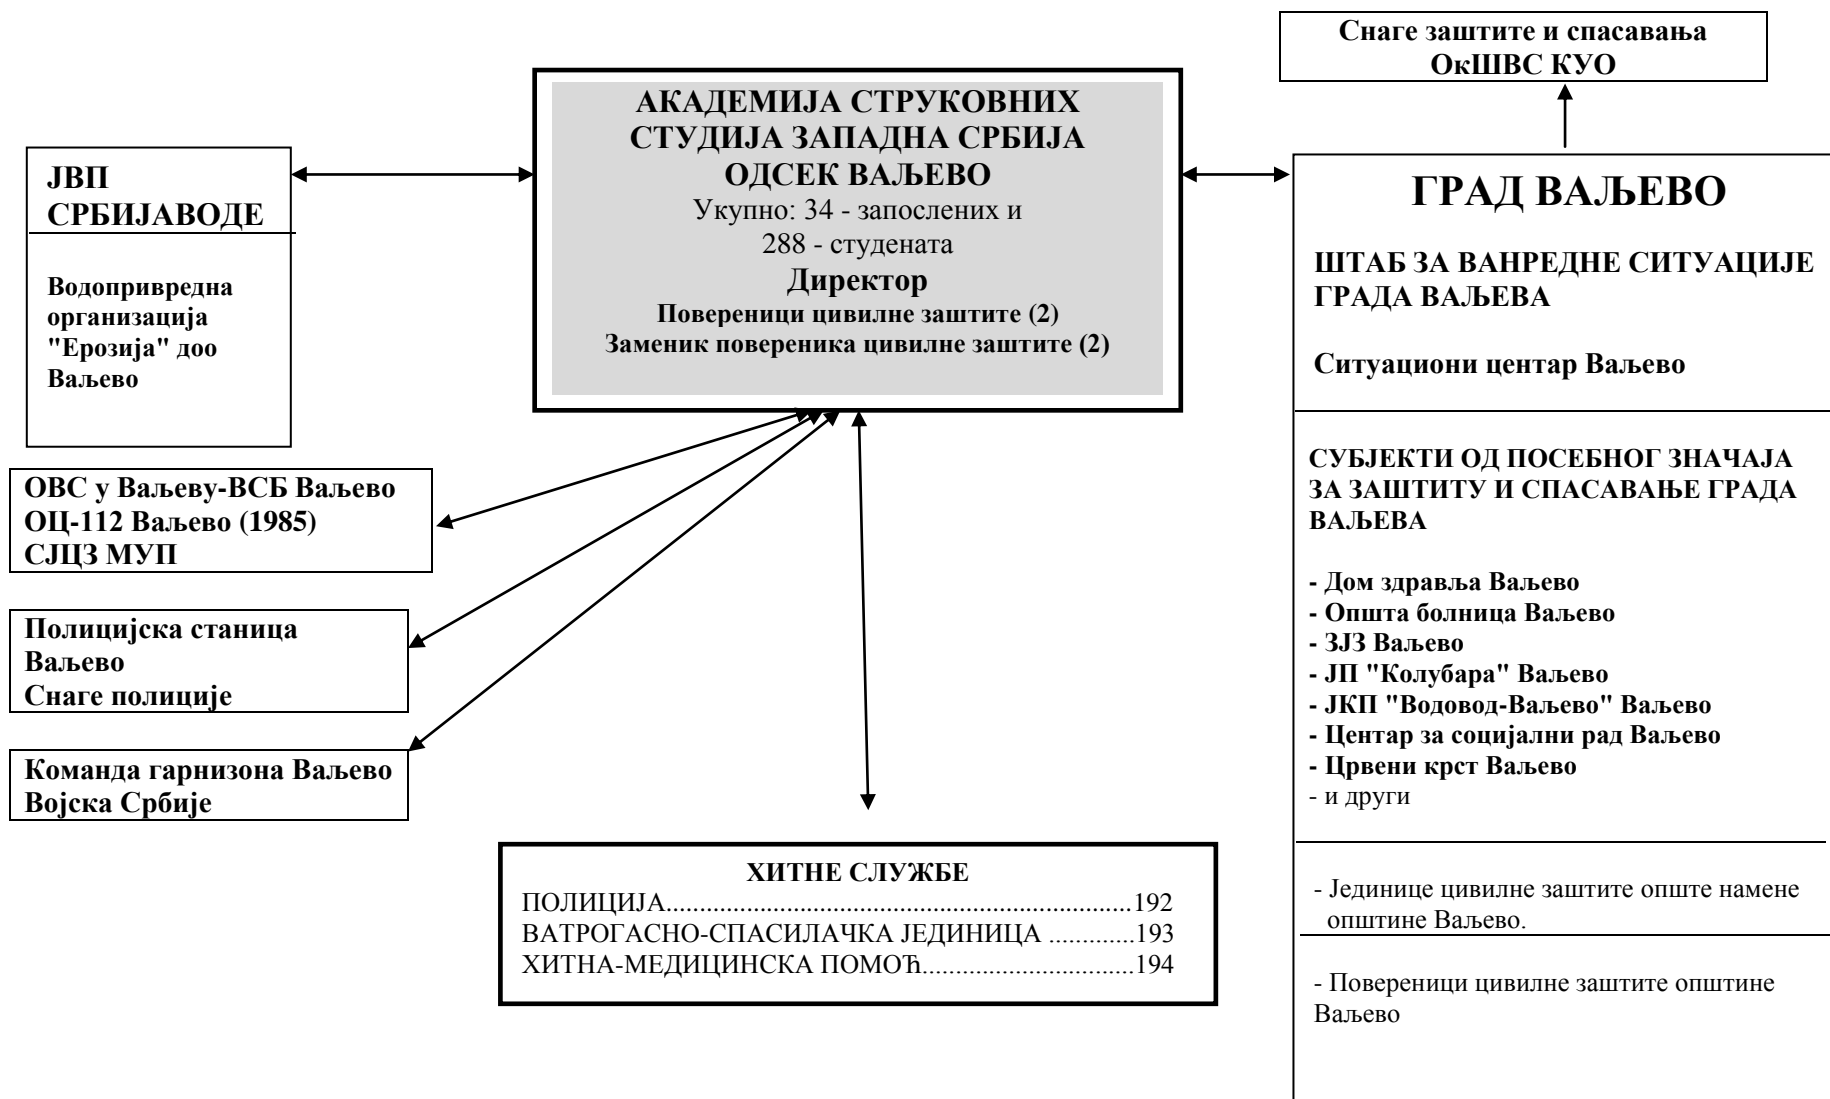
Снаге заштите и спасавања
ОкШВС КУО

АКАДЕМИЈА СТРУКОВНИХ СТУДИЈА ЗАПАДНА СРБИЈА
ОДСЕК ВАЉЕВО
Укупно: 34 - запослених и 288 - студената
Директор
Повереници цивилне заштите (2)
Заменик повереника цивилне заштите (2)

ЈВП СРБИЈАВОДЕ

Водопривредна организација "Ерозија" доо Ваљево

ГРАД ВАЉЕВО

ШТАБ ЗА ВАНРЕДНЕ СИТУАЦИЈЕ ГРАДА ВАЉЕВА

Ситуациони центар Ваљево

СУБЈЕКТИ ОД ПОСЕБНОГ ЗНАЧАЈА ЗА ЗАШТИТУ И СПАСАВАЊЕ ГРАДА ВАЉЕВА

- Дом здравља Ваљево
- Општа болница Ваљево
- ЗЈЗ Ваљево
- ЈП "Колубара" Ваљево
- ЈКП "Водовод-Ваљево" Ваљево
- Центар за социјални рад Ваљево
- Црвени крст Ваљево
- и други

- Јединице цивилне заштите опште намене општине Ваљево.

- Повереници цивилне заштите општине Ваљево

ОВС у Ваљеву-ВСБ Ваљево
ОЦ-112 Ваљево (1985)
СЈЦЗ МУП

Полицијска станица Ваљево
Снаге полиције

Команда гарнизона Ваљево
Војска Србије

ХИТНЕ СЛУЖБЕ
ПОЛИЦИЈА........................................................................192
ВАТРОГАСНО-СПАСИЛАЧКА ЈЕДИНИЦА .............193
ХИТНА-МЕДИЦИНСКА ПОМОЋ...............................194